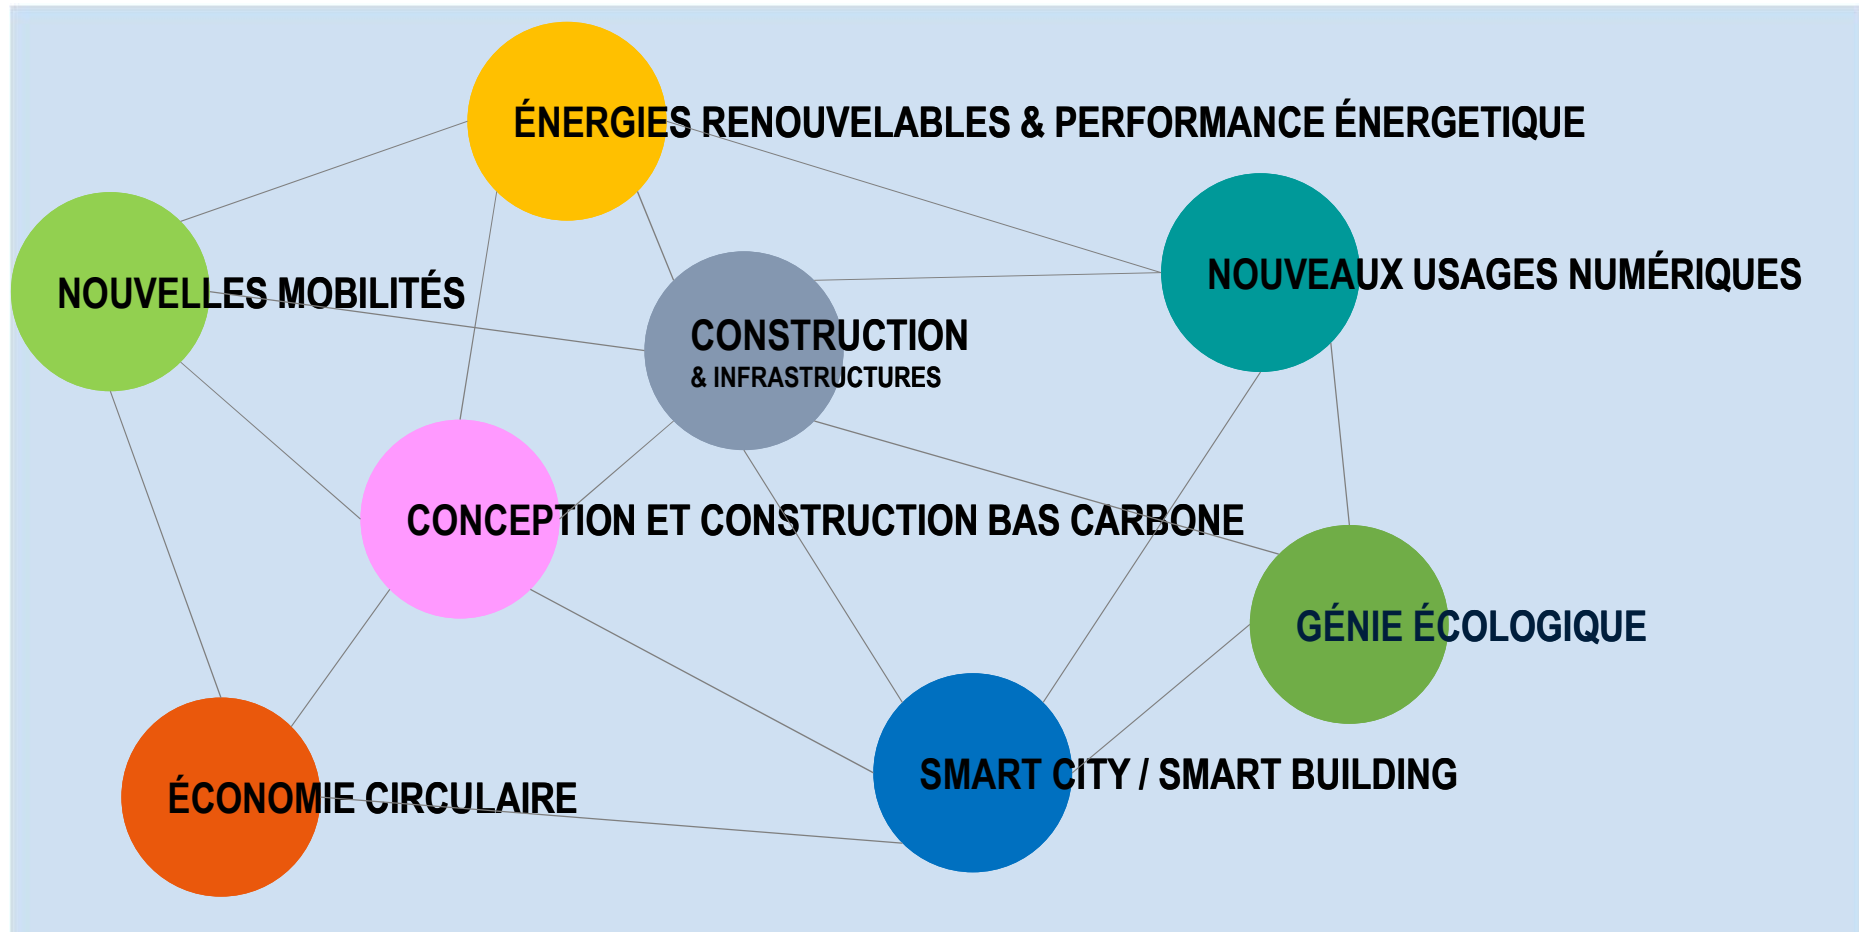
ÉNERGIES RENOUVELABLES & PERFORMANCE ÉNERGETIQUE

NOUVELLES MOBILITÉS

NOUVEAUX USAGES NUMÉRIQUES

CONSTRUCTION
& INFRASTRUCTURES

CONCEPTION ET CONSTRUCTION BAS CARBONE

GÉNIE ÉCOLOGIQUE

SMART CITY / SMART BUILDING

ÉCONOMIE CIRCULAIRE